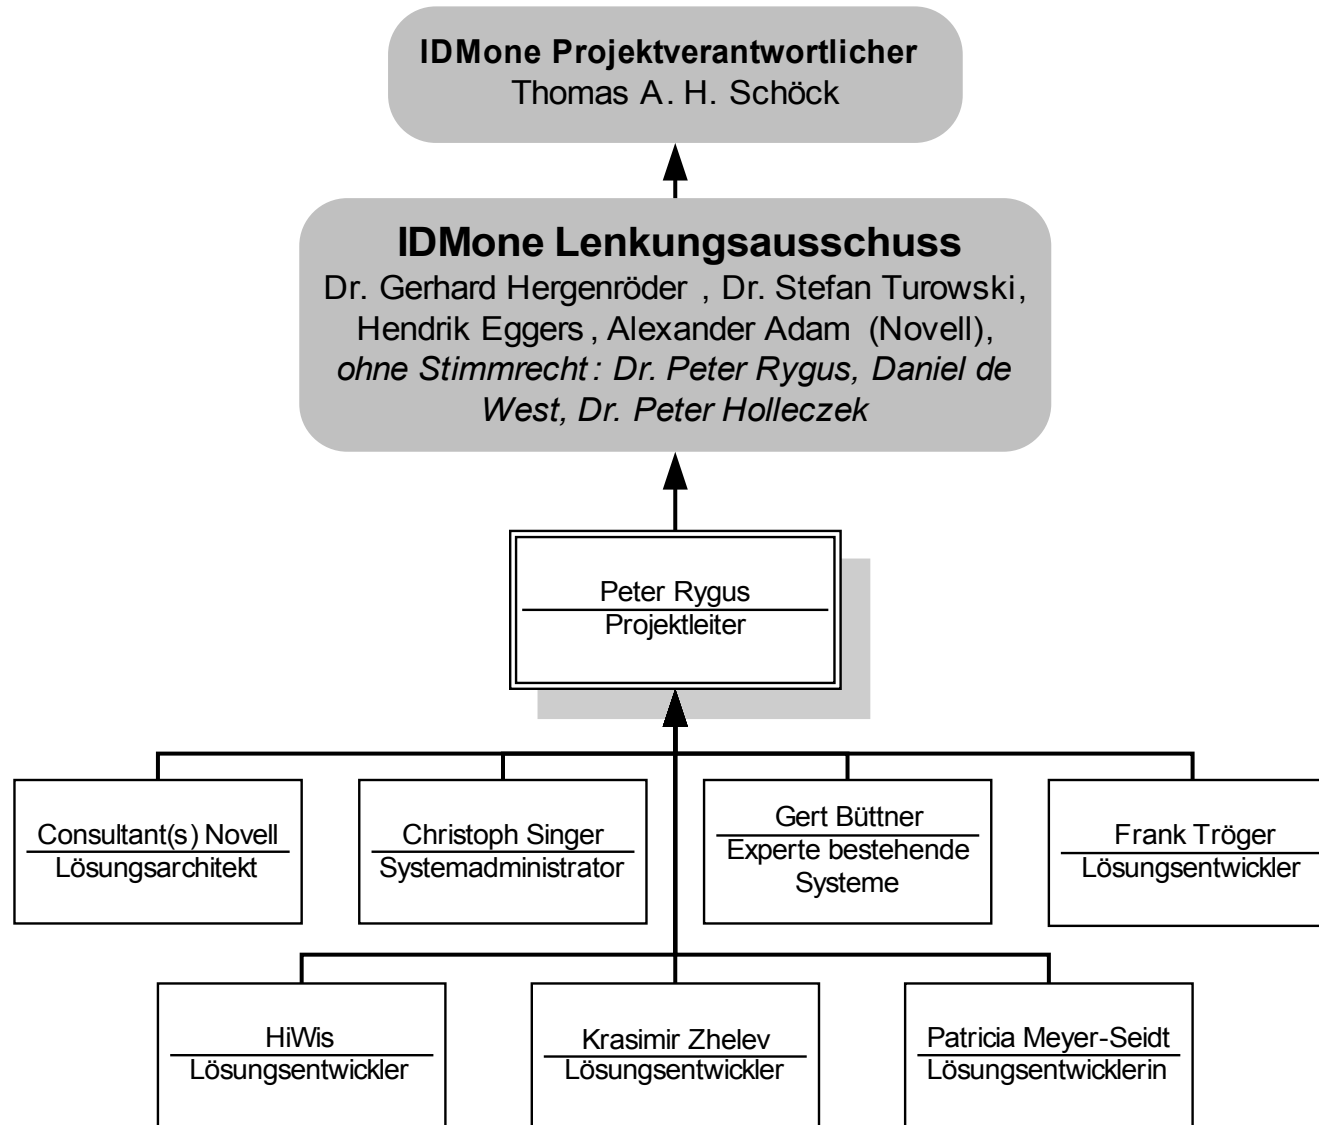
**IDMone Projektverantwortlicher**
Thomas A. H. Schöck

**IDMone Lenkungsausschuss**
Dr. Gerhard Hergenröder , Dr. Stefan Turowski, Hendrik Eggers , Alexander Adam (Novell), *ohne Stimmrecht : Dr. Peter Rygus, Daniel de West, Dr. Peter Holleczek*

Peter Rygus
Projektleiter

Consultant(s) Novell
Lösungsarchitekt

Christoph Singer
Systemadministrator

Gert Büttner
Experte bestehende Systeme

Frank Tröger
Lösungsentwickler

HiWis
Lösungsentwickler

Krasimir Zhelev
Lösungsentwickler

Patricia Meyer-Seidt
Lösungsentwicklerin